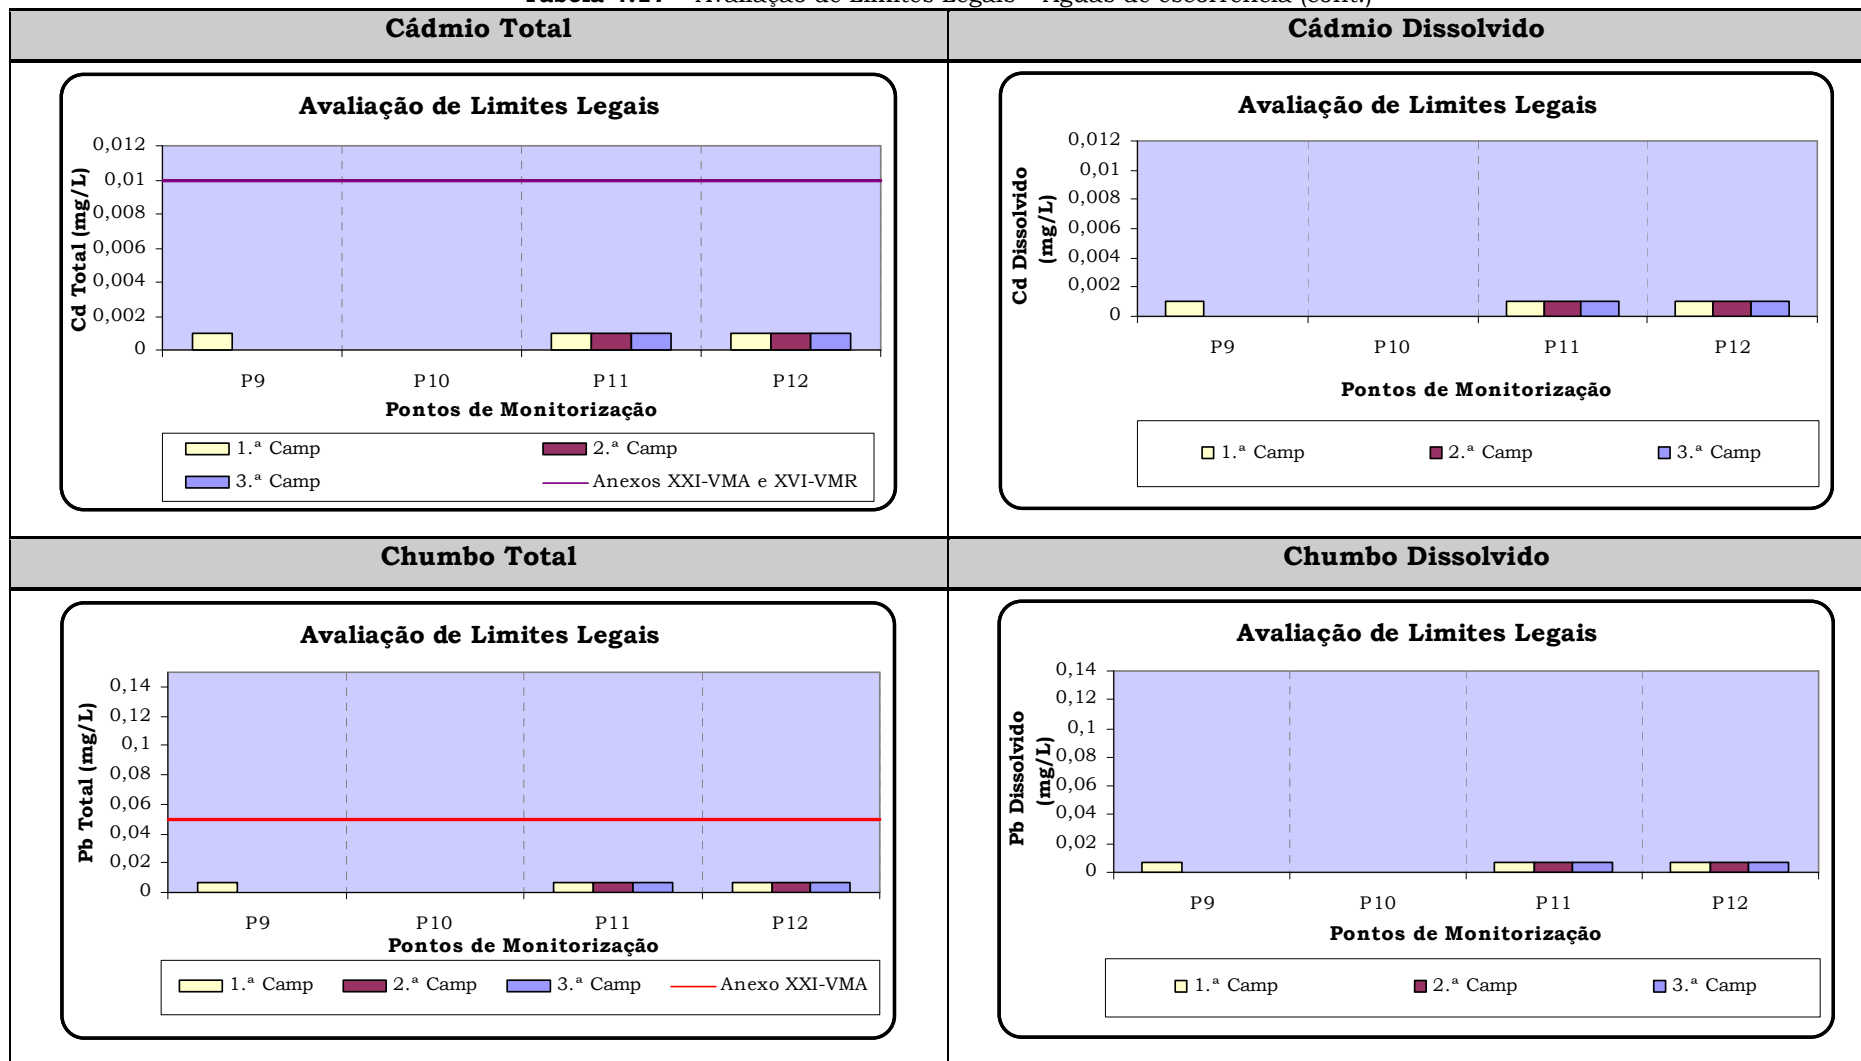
Tabela 4.2? – Avaliação de Limites Legais – Águas de escorrência (cont.)

| Cádmio Total | Cádmio Dissolvido |
|---|---|
| Avaliação de Limites Legais<br>Cd Total (mg/L)<br>0,012<br>0,01<br>0,008<br>0,006<br>0,004<br>0,002<br>0<br>P9 P10 P11 P12<br>Pontos de Monitorização<br>1.ª Camp<br>2.ª Camp<br>3.ª Camp<br>Anexos XXI-VMA e XVI-VMR | Avaliação de Limites Legais<br>Cd Dissolvido (mg/L)<br>0,012<br>0,01<br>0,008<br>0,006<br>0,004<br>0,002<br>0<br>P9 P10 P11 P12<br>Pontos de Monitorização<br>1.ª Camp<br>2.ª Camp<br>3.ª Camp |
| **Chumbo Total** | **Chumbo Dissolvido** |
| Avaliação de Limites Legais<br>Pb Total (mg/L)<br>0,14<br>0,12<br>0,1<br>0,08<br>0,06<br>0,04<br>0,02<br>0<br>P9 P10 P11 P12<br>Pontos de Monitorização<br>1.ª Camp<br>2.ª Camp<br>3.ª Camp<br>Anexo XXI-VMA | Avaliação de Limites Legais<br>Pb Dissolvido (mg/L)<br>0,14<br>0,12<br>0,1<br>0,08<br>0,06<br>0,04<br>0,02<br>0<br>P9 P10 P11 P12<br>Pontos de Monitorização<br>1.ª Camp<br>2.ª Camp<br>3.ª Camp |